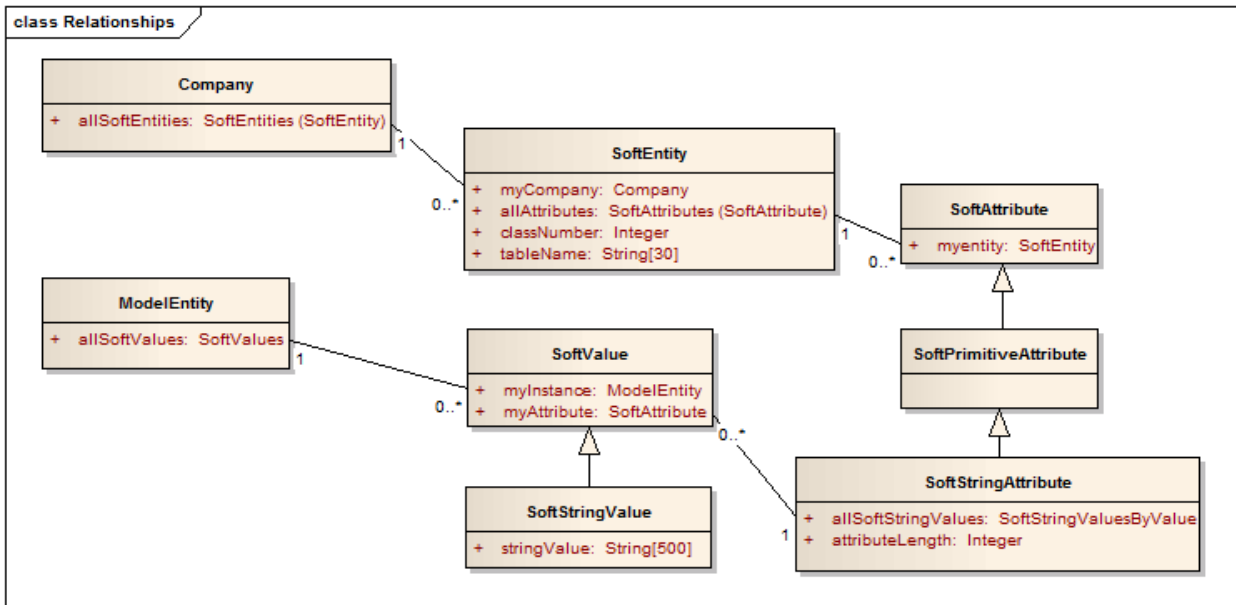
class Relationships

Company

+ allSoftEntities: SoftEntities (SoftEntity)

1

0..*

SoftEntity

+ myCompany: Company
+ allAttributes: SoftAttributes (SoftAttribute)
+ classNumber: Integer
+ tableName: String[30]

1

0..*

SoftAttribute

+ myentity: SoftEntity

ModelEntity

+ allSoftValues: SoftValues

1

0..*

SoftValue

+ myInstance: ModelEntity
+ myAttribute: SoftAttribute

0..*

SoftPrimitiveAttribute

SoftStringValue

+ stringValue: String[500]

SoftStringAttribute

+ allSoftStringValues: SoftStringValuesByValue
+ attributeLength: Integer

1